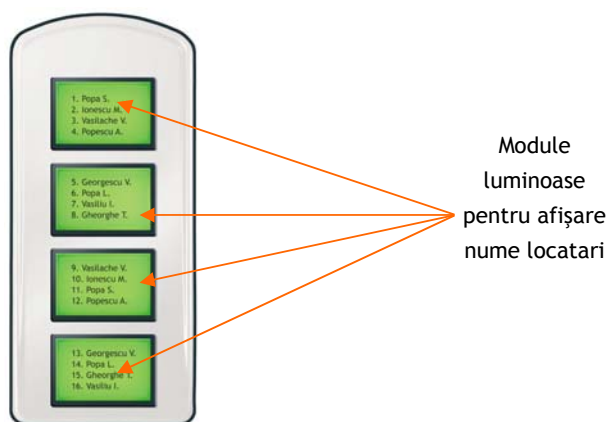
1. Popa S.
2. Ionescu M.
3. Vasilache V.
4. Popescu A.

5. Georgescu V.
6. Popa L.
7. Vasiliu I.
8. Gheorghe T.

9. Vasilache V.
10. Ionescu M.
11. Popa S.
12. Popescu A.

13. Georgescu V.
14. Popa L.
15. Gheorghe T.
16. Vasiliu I.

Module luminoase pentru afişare nume locatari